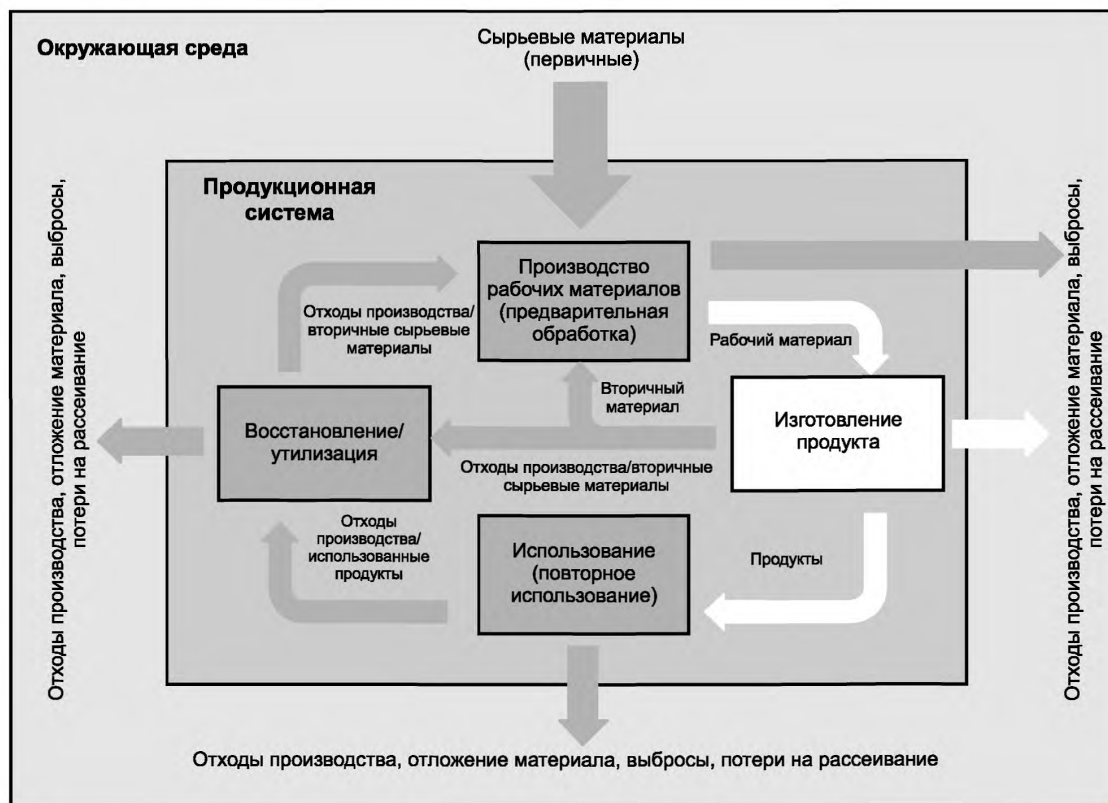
Окружающая среда

Сырьевые материалы (первичные)

Отходы производства, отложение материала, выбросы, потери на рассеивание

Продукционная система

Производство рабочих материалов (предварительная обработка)

Отходы производства/ вторичные сырьевые материалы

Рабочий материал

Вторичный материал

Восстановление/ утилизация

Изготовление продукта

Отходы производства/вторичные сырьевые материалы

Отходы производства/ использованные продукты

Использование (повторное использование)

Продукты

Отходы производства, отложение материала, выбросы, потери на рассеивание

Отходы производства, отложение материала, выбросы, потери на рассеивание